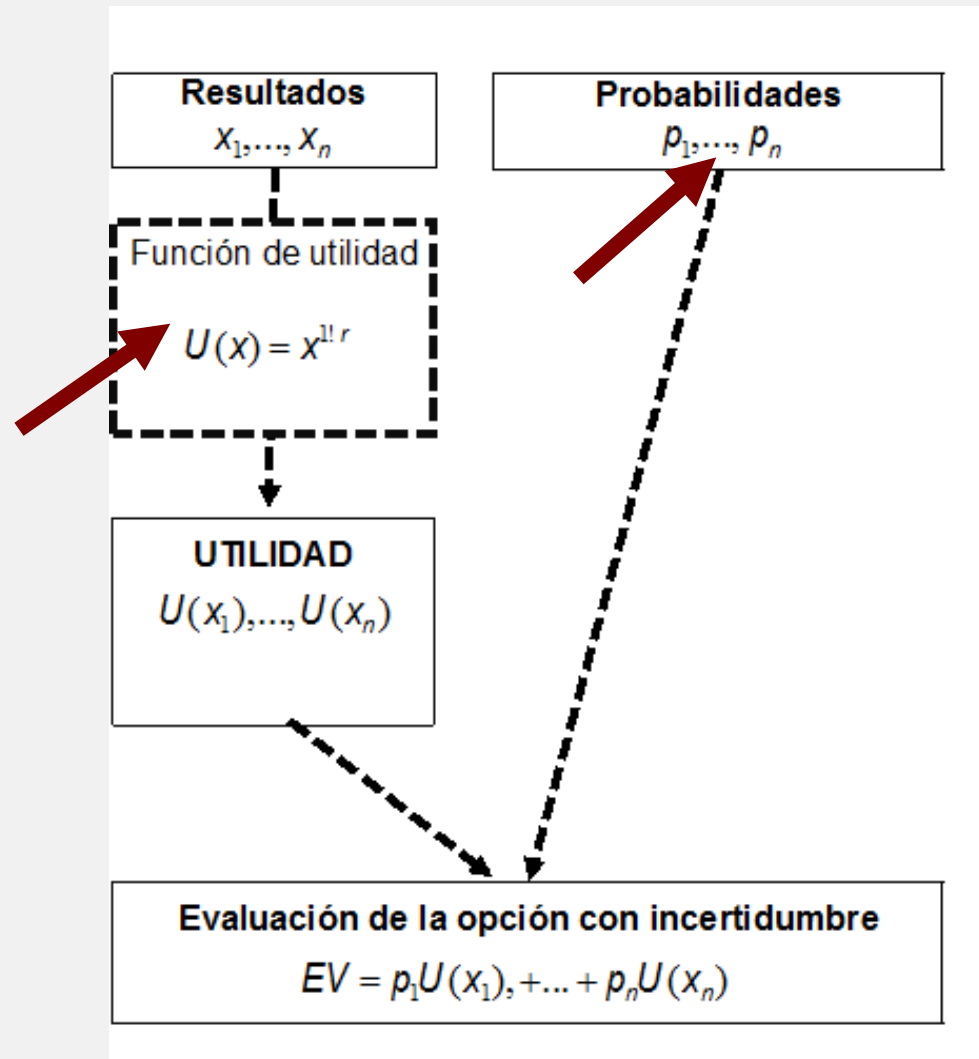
Resultados
$x_1,\ldots,x_n$

Probabilidades
$p_1,\ldots,p_n$

Función de utilidad
$U(x)=x^{1!\,r}$

UTILIDAD
$U(x_1),\ldots,U(x_n)$

Evaluación de la opción con incertidumbre
$EV=p_1U(x_1),+\ldots+p_nU(x_n)$